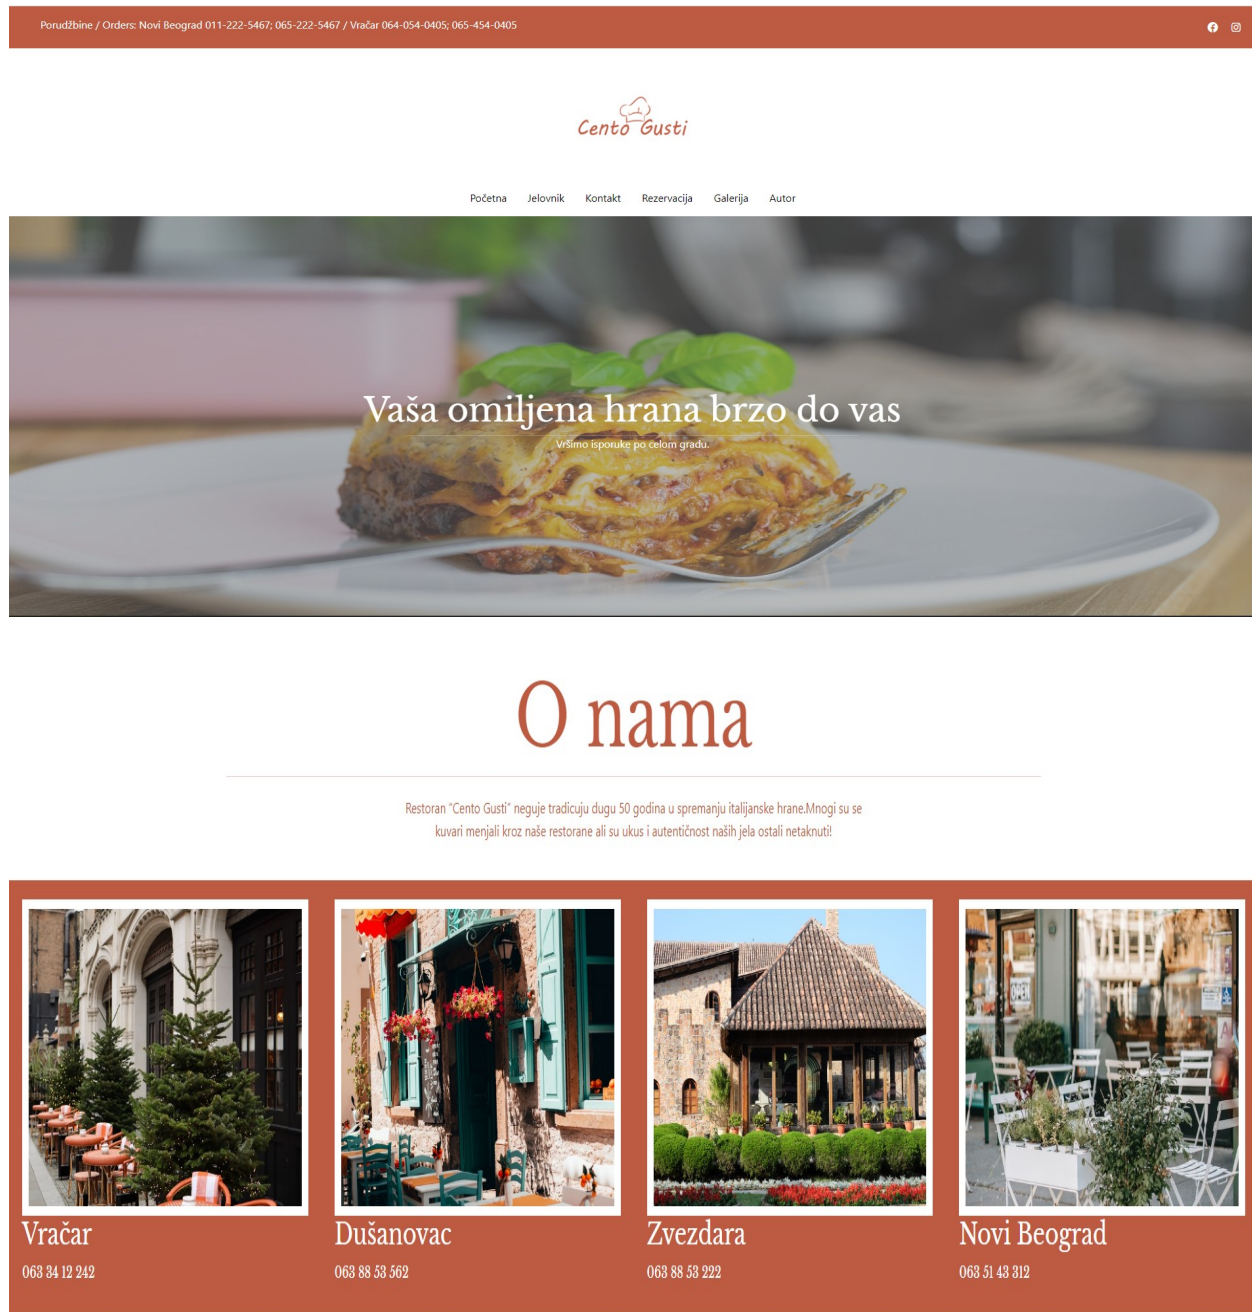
Porudžbine / Orders: Novi Beograd 011-222-5467; 065-222-5467 / Vračar 064-054-0405; 065-454-0405

Cento Gusti

Početna Jelovnik Kontakt Rezervacija Galerija Autor

Vaša omiljena hrana brzo do vas

Vršimo isporuke po celom gradu.

O nama

Restoran "Cento Gusti" neguje tradicuju dugu 50 godina u spremanju italijanske hrane.Mnogi su se kuvari menjali kroz naše restorane ali su ukus i autentičnost naših jela ostali netaknuti!

Vračar
063 34 12 242

Dušanovac
063 88 53 562

Zvezdara
063 88 53 222

Novi Beograd
063 51 43 312